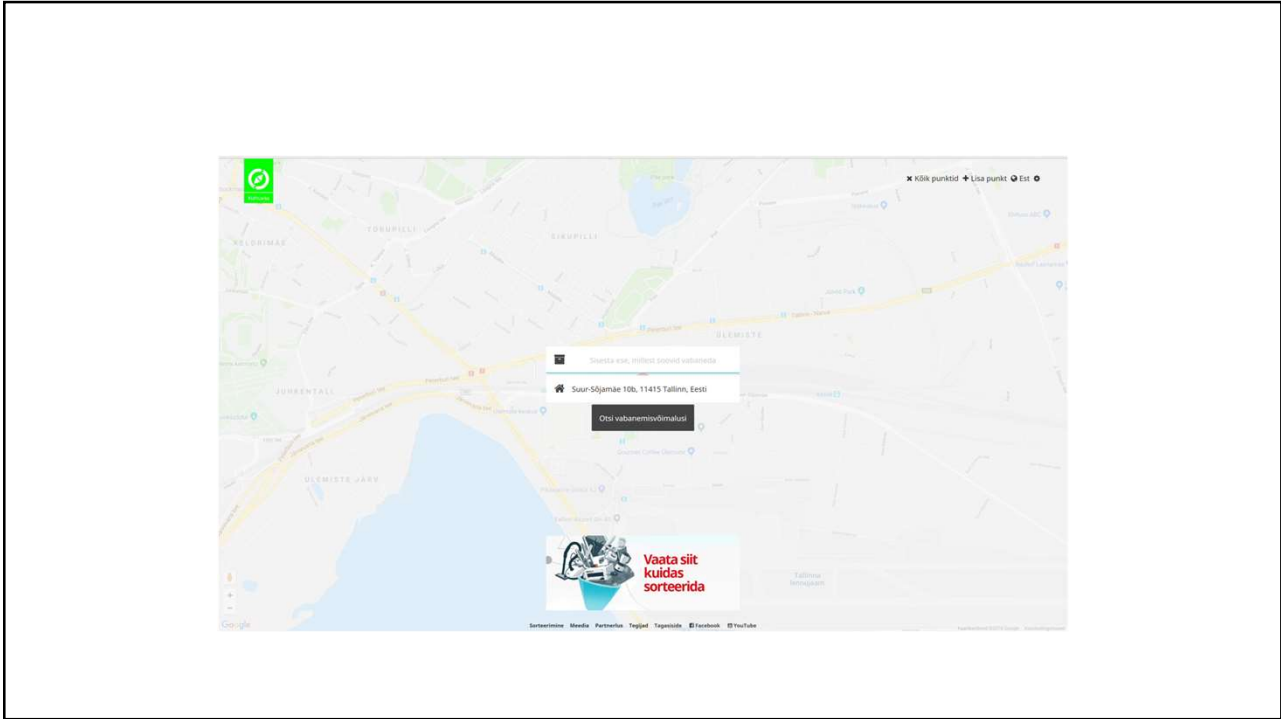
Kõik punktid + Lisa punkt Est

KELDRIMÄE

TORUPILLI

SIKUPILLI

ÜLEMISTE

JUHKENTALI

ÜLEMISTE JÄRV

Sisesta ese, millest soovid vabaneda

Suur-Sõjamäe 10b, 11415 Tallinn, Eesti

Otsi vabanemisvõimalusi

Vaata siit kuidas sorteerida

Sorteerimine Meedia Partnerlus Tegijad Tagasiside Facebook YouTube

Google